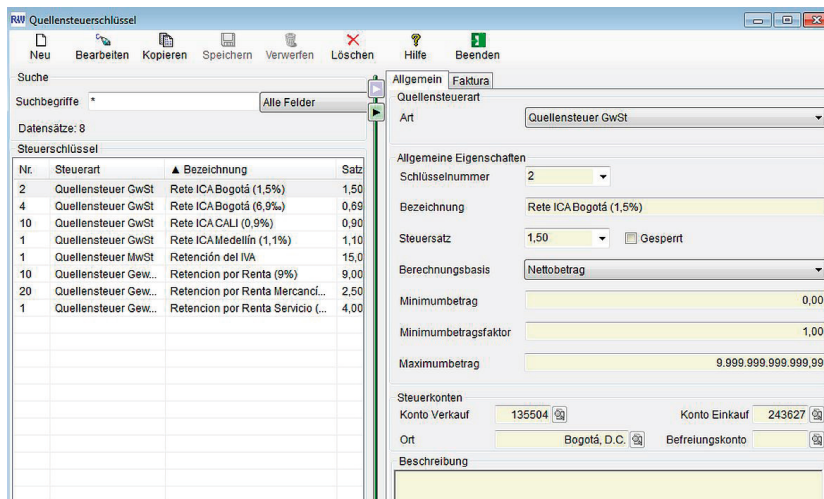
RW Quellensteuerschlüssel

Neu Bearbeiten Kopieren Speichern Verwerfen Löschen Hilfe Beenden

Suche

Suchbegriffe *

Alle Felder

Datensätze: 8

Steuerschlüssel

| Nr. | Steuerart | ▲ Bezeichnung | Satz |
|---|---|---|---|
| 2 | Quellensteuer GwSt | Rete ICA Bogotá (1,5%) | 1,50 |
| 4 | Quellensteuer GwSt | Rete ICA Bogotá (6,9‰) | 0,69 |
| 10 | Quellensteuer GwSt | Rete ICA CALI (0,9%) | 0,90 |
| 1 | Quellensteuer GwSt | Rete ICA Medellín (1,1%) | 1,10 |
| 1 | Quellensteuer MwSt | Retención del IVA | 15,0 |
| 10 | Quellensteuer Gew... | Retencion por Renta (9%) | 9,00 |
| 20 | Quellensteuer Gew... | Retencion por Renta Mercancí... | 2,50 |
| 1 | Quellensteuer Gew... | Retencion por Renta Servicio (... | 4,00 |

Allgemein Faktura

Quellensteuerart

Art Quellensteuer GwSt

Allgemeine Eigenschaften

Schlüsselnummer 2

Bezeichnung Rete ICA Bogotá (1,5%)

Steuersatz 1,50 Gesperrt

Berechnungsbasis Nettobetrag

Minimumbetrag 0,00

Minimumbetragsfaktor 1,00

Maximumbetrag 9.999.999.999.999,99

Steuerkonten

Konto Verkauf 135504 Konto Einkauf 243627

Ort Bogotá, D.C. Befreiungskonto

Beschreibung